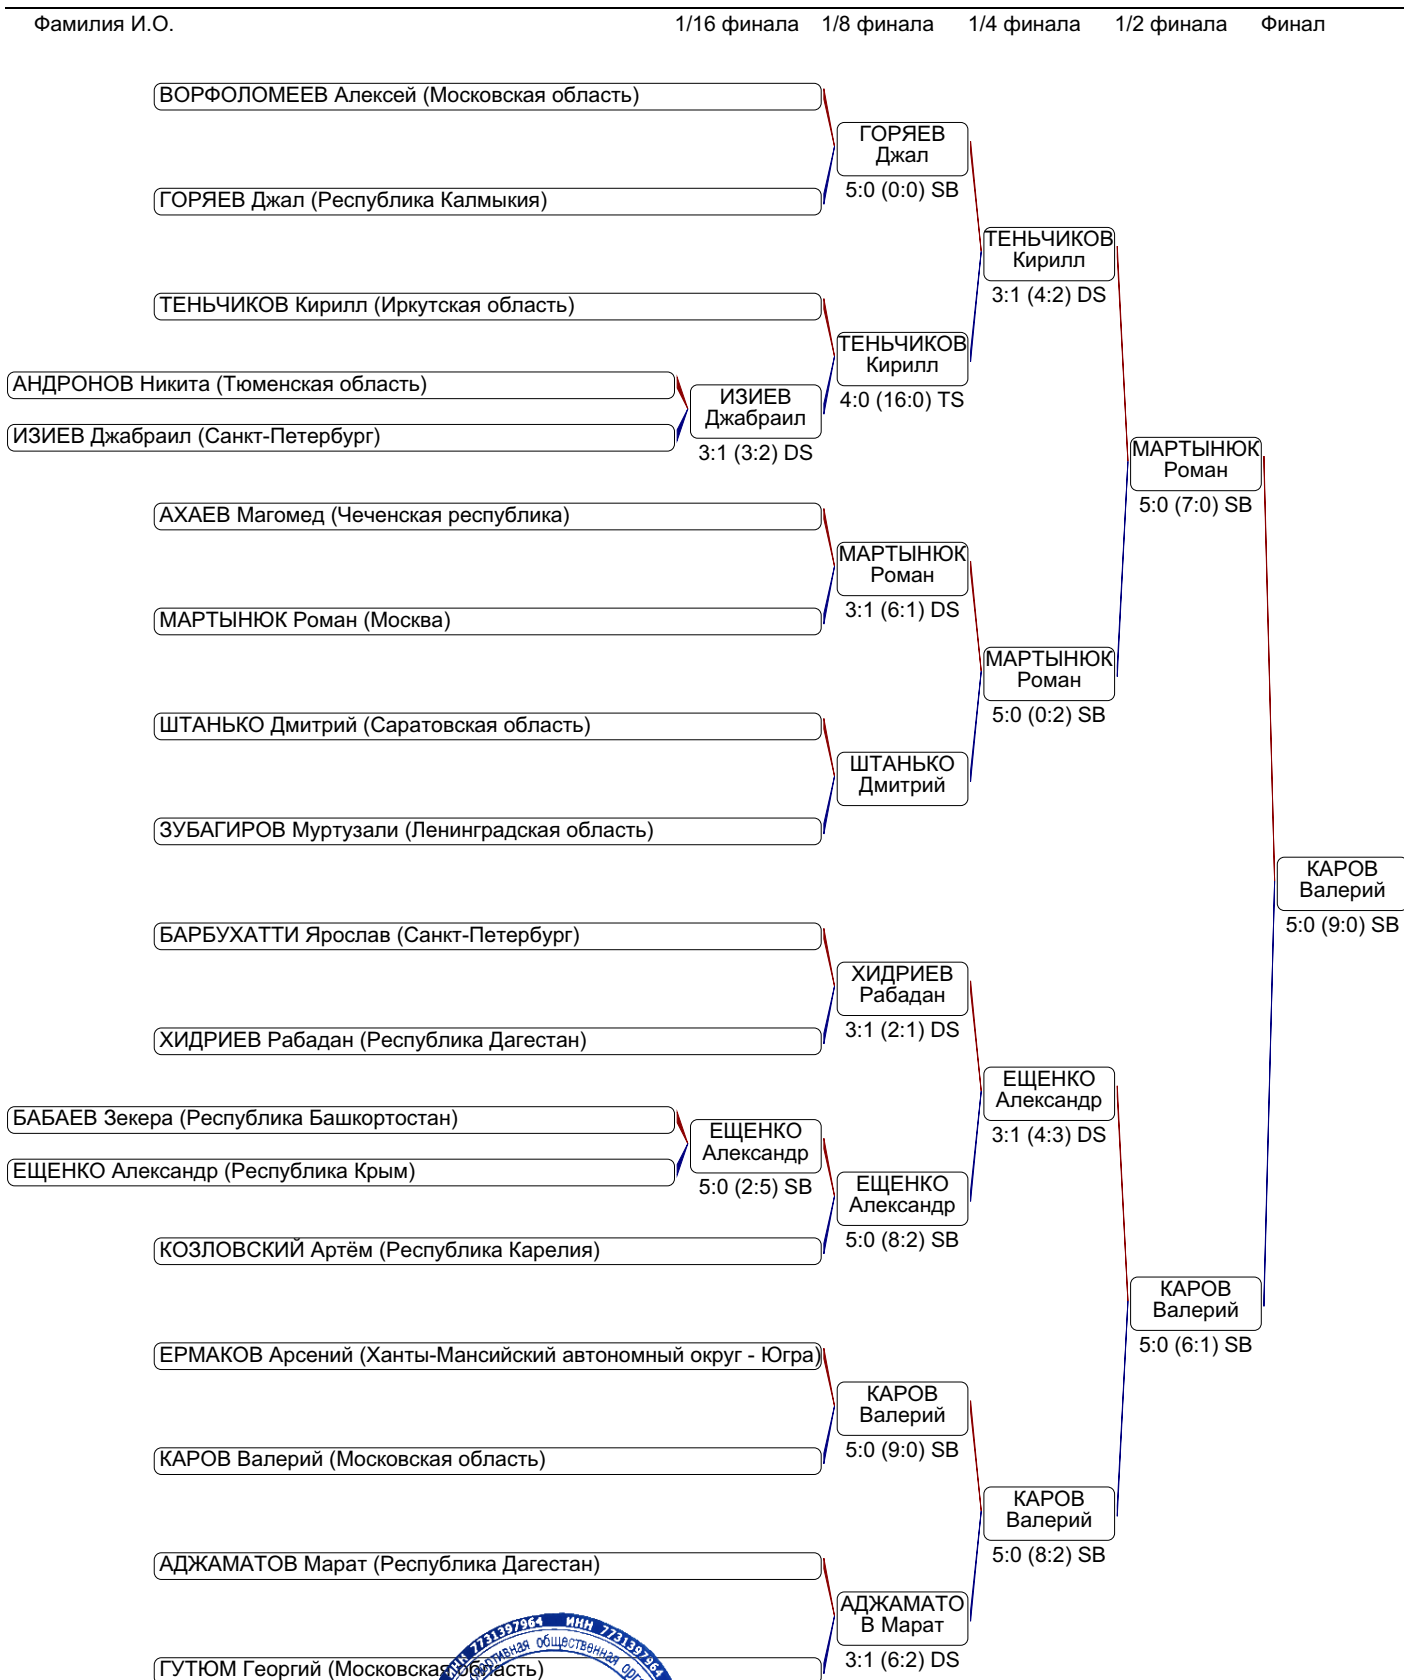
Фамилия И.О.

1/16 финала 1/8 финала 1/4 финала 1/2 финала Финал

ВОРФОЛОМЕЕВ Алексей (Московская область)

ГОРЯЕВ Джал

5:0 (0:0) SB

ГОРЯЕВ Джал (Республика Калмыкия)

ТЕНЬЧИКОВ Кирилл

3:1 (4:2) DS

ТЕНЬЧИКОВ Кирилл (Иркутская область)

ТЕНЬЧИКОВ Кирилл

4:0 (16:0) TS

АНДРОНОВ Никита (Тюменская область)

ИЗИЕВ Джабраил

3:1 (3:2) DS

ИЗИЕВ Джабраил (Санкт-Петербург)

МАРТЫНЮК Роман

5:0 (7:0) SB

АХАЕВ Магомед (Чеченская республика)

МАРТЫНЮК Роман

3:1 (6:1) DS

МАРТЫНЮК Роман (Москва)

МАРТЫНЮК Роман

5:0 (0:2) SB

ШТАНЬКО Дмитрий (Саратовская область)

ШТАНЬКО Дмитрий

ЗУБАГИРОВ Муртузали (Ленинградская область)

КАРОВ Валерий

5:0 (9:0) SB

БАРБУХАТТИ Ярослав (Санкт-Петербург)

ХИДРИЕВ Рабадан

3:1 (2:1) DS

ХИДРИЕВ Рабадан (Республика Дагестан)

ЕЩЕНКО Александр

3:1 (4:3) DS

БАБАЕВ Зекера (Республика Башкортостан)

ЕЩЕНКО Александр

5:0 (2:5) SB

ЕЩЕНКО Александр (Республика Крым)

ЕЩЕНКО Александр

5:0 (8:2) SB

КОЗЛОВСКИЙ Артём (Республика Карелия)

КАРОВ Валерий

5:0 (6:1) SB

ЕРМАКОВ Арсений (Ханты-Мансийский автономный округ - Югра)

КАРОВ Валерий

5:0 (9:0) SB

КАРОВ Валерий (Московская область)

КАРОВ Валерий

5:0 (8:2) SB

АДЖАМАТОВ Марат (Республика Дагестан)

АДЖАМАТОВ Марат

3:1 (6:2) DS

ГУТЮМ Георгий (Московская область)

ИНН 7731397964 ИНН 7731397964 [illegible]ортивная общественная орг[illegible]